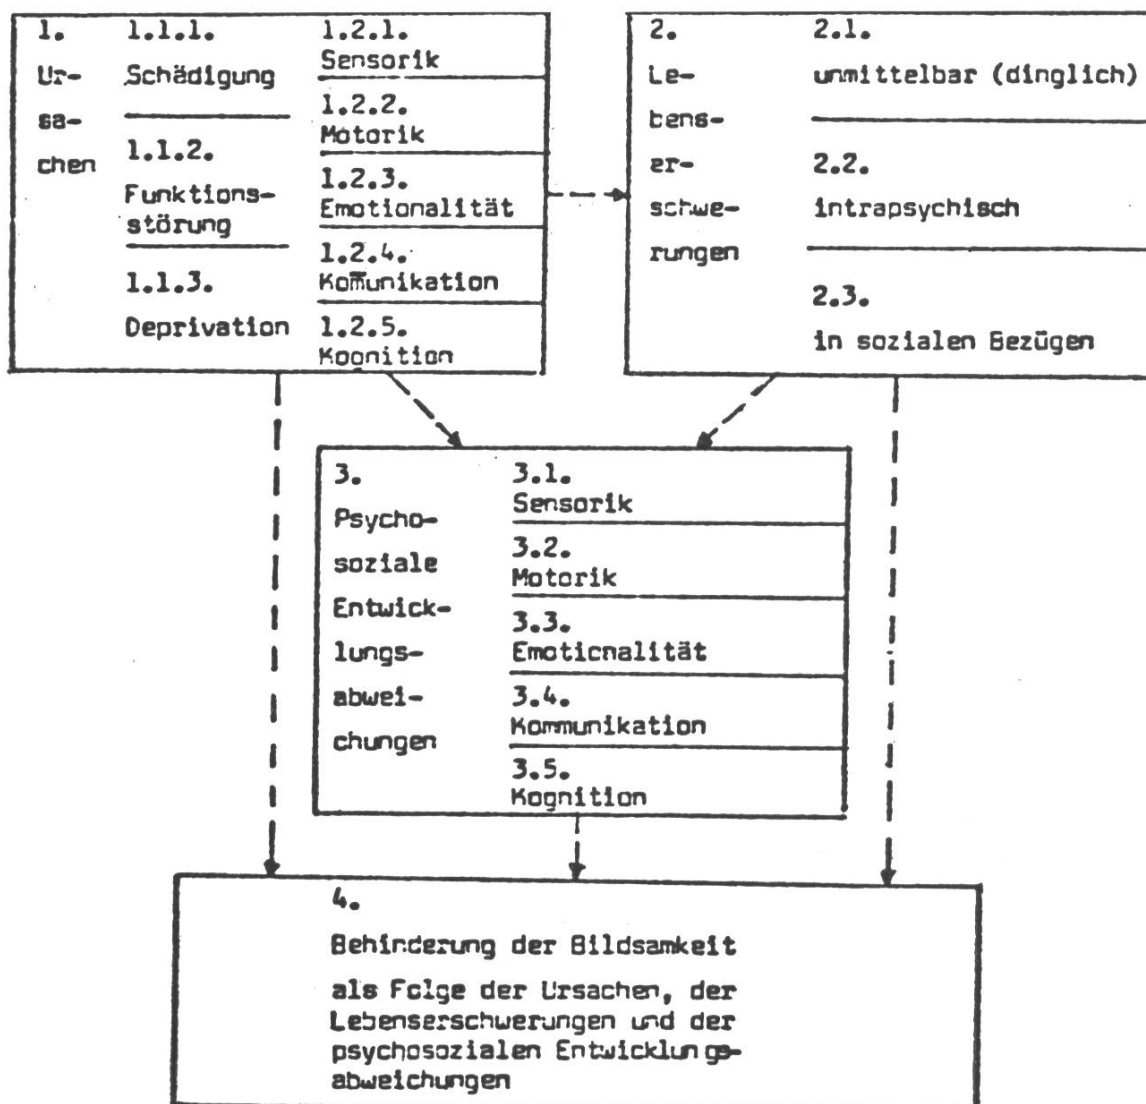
1. Ursachen

1.1.1. Schädigung

1.1.2. Funktionsstörung

1.1.3. Deprivation

1.2.1. Sensorik

1.2.2. Motorik

1.2.3. Emotionalität

1.2.4. Kommunikation

1.2.5. Kognition

2. Lebenserschwerungen

2.1. unmittelbar (dinglich)

2.2. intrapsychisch

2.3. in sozialen Bezügen

3. Psychosoziale Entwicklungsabweichungen

3.1. Sensorik

3.2. Motorik

3.3. Emoticnalität

3.4. Kommunikation

3.5. Kognition

4.

Behinderung der Bildsamkeit

als Folge der Ursachen, der Lebenserschwerungen und der psychosozialen Entwicklungsabweichungen